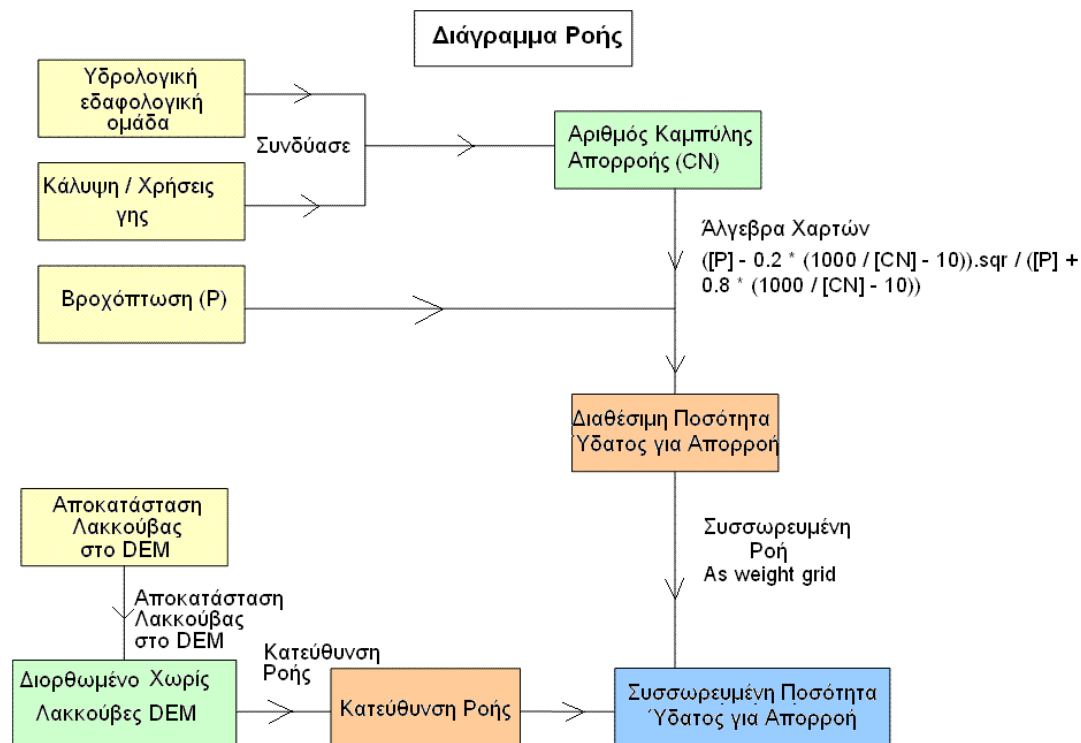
Διάγραμμα Ροής

Υδρολογική εδαφολογική ομάδα

Κάλυψη / Χρήσεις γης

Συνδύασε

Αριθμός Καμπύλης Απορροής (CN)

Άλγεβρα Χαρτών

([P] - 0.2 * (1000 / [CN] - 10)).sqr / ([P] + 0.8 * (1000 / [CN] - 10))

Βροχόπτωση (P)

Διαθέσιμη Ποσότητα Ύδατος για Απορροή

Αποκατάσταση Λακκούβας στο DEM

Συσσωρευμένη Ροή As weight grid

Αποκατάσταση Λακκούβας στο DEM

Κατεύθυνση Ροής

Διορθωμένο Χωρίς Λακκούβες DEM

Κατεύθυνση Ροής

Συσσωρευμένη Ποσότητα Ύδατος για Απορροή